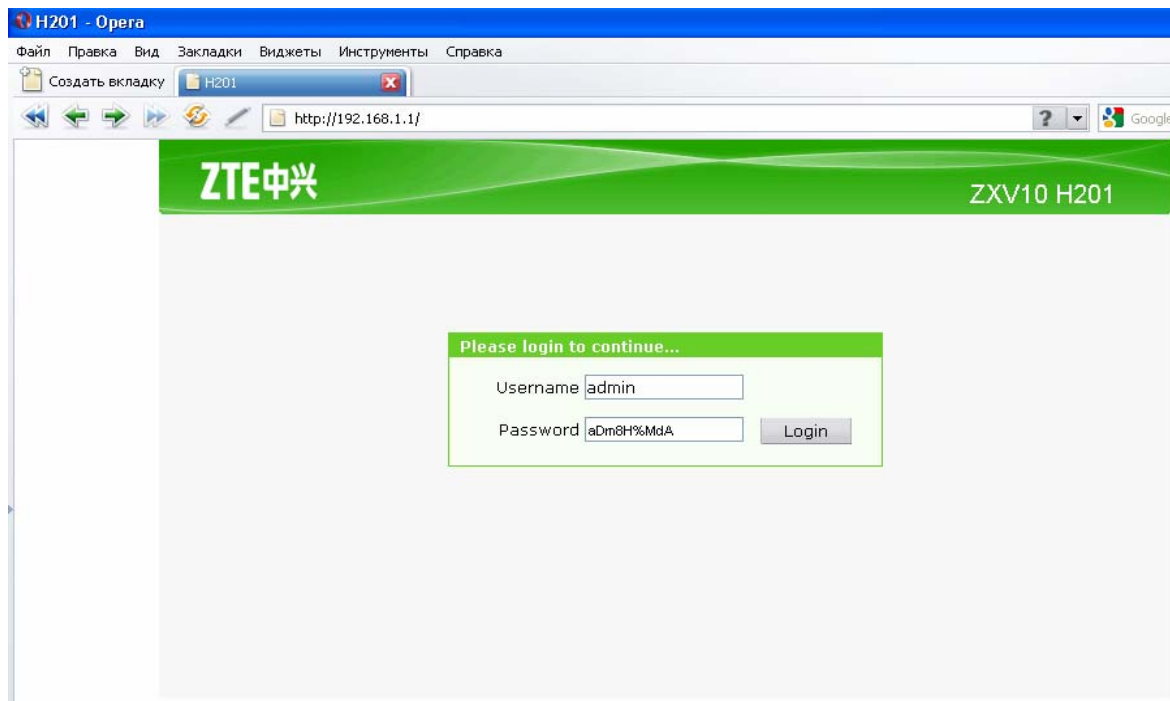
H201 - Opera

Файл Правка Вид Закладки Виджеты Инструменты Справка

Создать вкладку H201

http://192.168.1.1/

Googl

ZTE中兴

ZXV10 H201

Please login to continue...

Username admin

Password aDm8H%MdA

Login